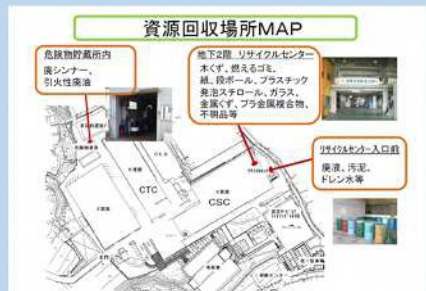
資源回収場所MAP

危険物貯蔵所内
廃シンナー、引火性廃油

地下2階 リサイクルセンター
木くず、燃えるゴミ、紙、段ボール、プラスチック発泡スチロール、ガラス、金属くず、プラ金属複合物、不明品等

リサイクルセンター入口前
廃液、汚泥、ドレン水等

CTC

CSC

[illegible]